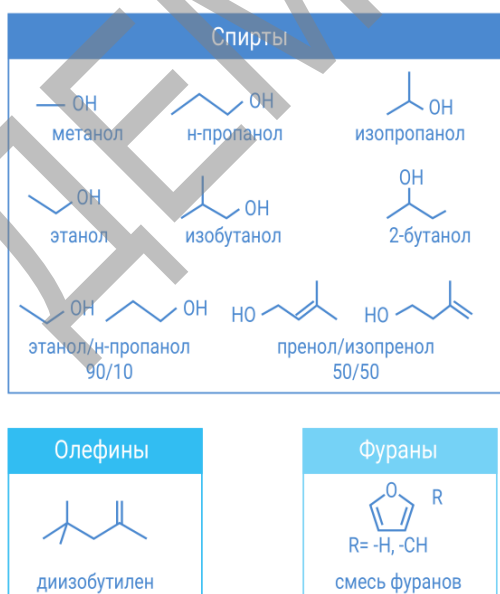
Спирты

OH
метанол

OH
н-пропанол

OH
изопропанол

OH
этанол

OH
изобутанол

OH
2-бутанол

OH OH
этанол/н-пропанол
90/10

HO HO
пренол/изопренол
50/50

Олефины

диизобутилен

Фураны

O R
R= -H, -CH
смесь фуранов